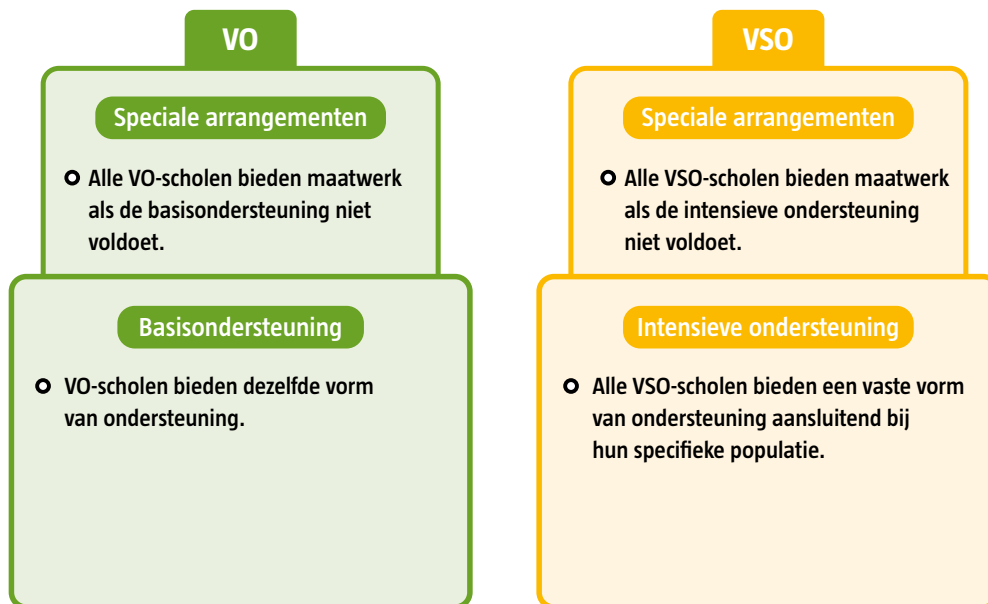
VO

Speciale arrangementen

- Alle VO-scholen bieden maatwerk als de basisondersteuning niet voldoet.

Basisondersteuning

- VO-scholen bieden dezelfde vorm van ondersteuning.

VSO

Speciale arrangementen

- Alle VSO-scholen bieden maatwerk als de intensieve ondersteuning niet voldoet.

Intensieve ondersteuning

- Alle VSO-scholen bieden een vaste vorm van ondersteuning aansluitend bij hun specifieke populatie.